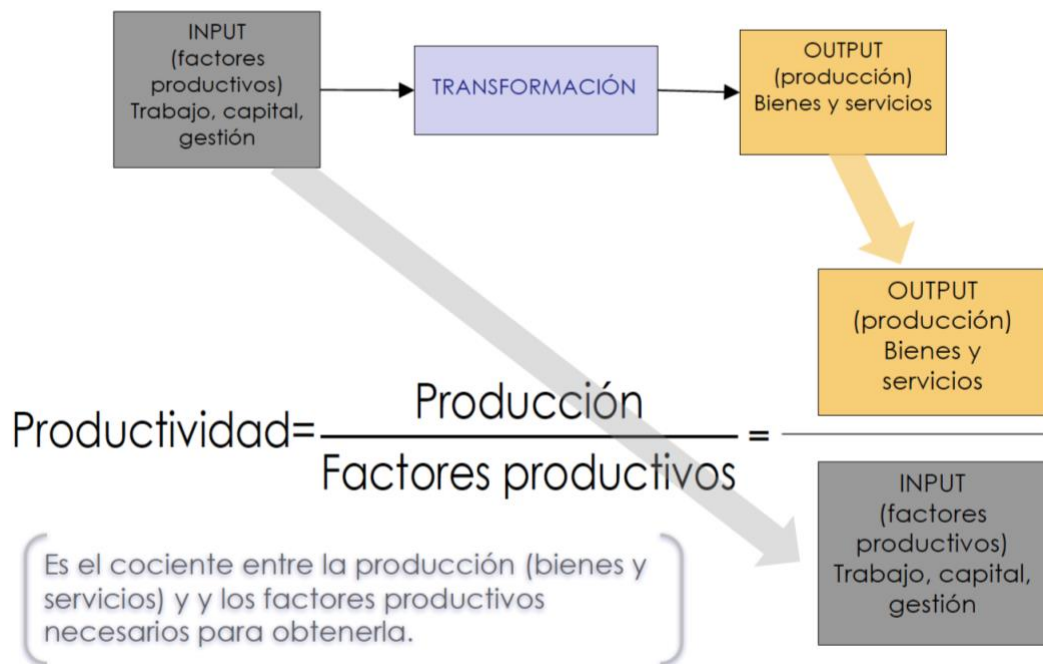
INPUT
(factores productivos)
Trabajo, capital, gestión

TRANSFORMACIÓN

OUTPUT
(producción)
Bienes y servicios

OUTPUT
(producción)
Bienes y servicios

$\text{Productividad} = \frac{\text{Producción}}{\text{Factores productivos}} =$

INPUT
(factores productivos)
Trabajo, capital, gestión

Es el cociente entre la producción (bienes y servicios) y y los factores productivos necesarios para obtenerla.